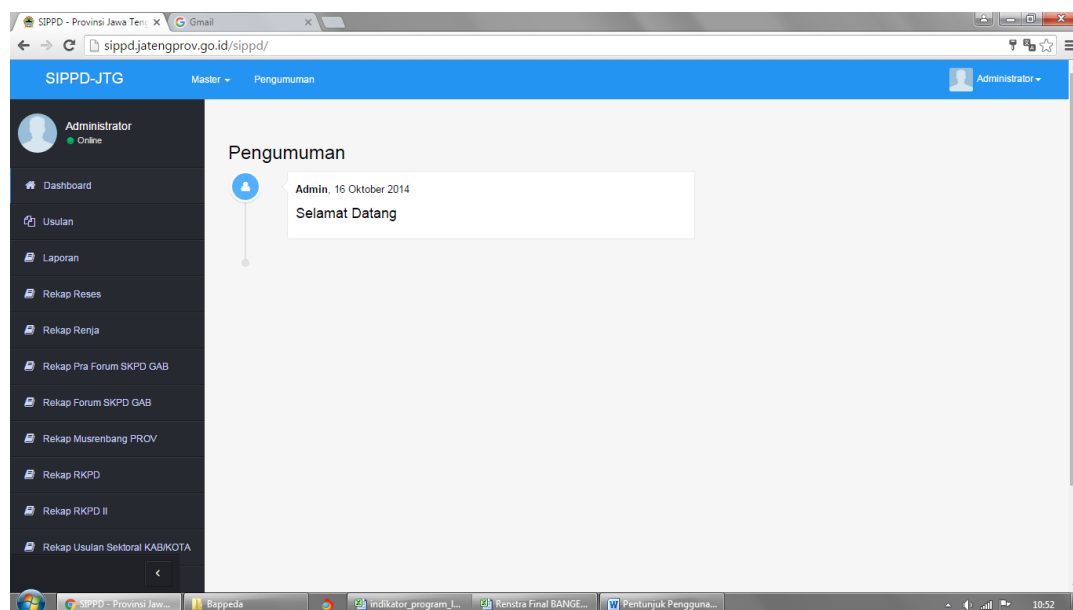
SIPPD - Provinsi Jawa Teng ×
Gmail ×

sippd.jatengprov.go.id/sippd/

SIPPD-JTG
Master
Pengumuman
Administrator

Administrator
Online

Dashboard
Usulan
Laporan
Rekap Reses
Rekap Renja
Rekap Pra Forum SKPD GAB
Rekap Forum SKPD GAB
Rekap Musrenbang PROV
Rekap RKPD
Rekap RKPD II
Rekap Usulan Sektoral KAB/KOTA
‹

Pengumuman

Admin, 16 Oktober 2014
Selamat Datang

SIPPD - Provinsi Jaw...
Bappeda
indikator_program_l...
Renstra Final BANGE...
Pentunjuk Pengguna...
10:52